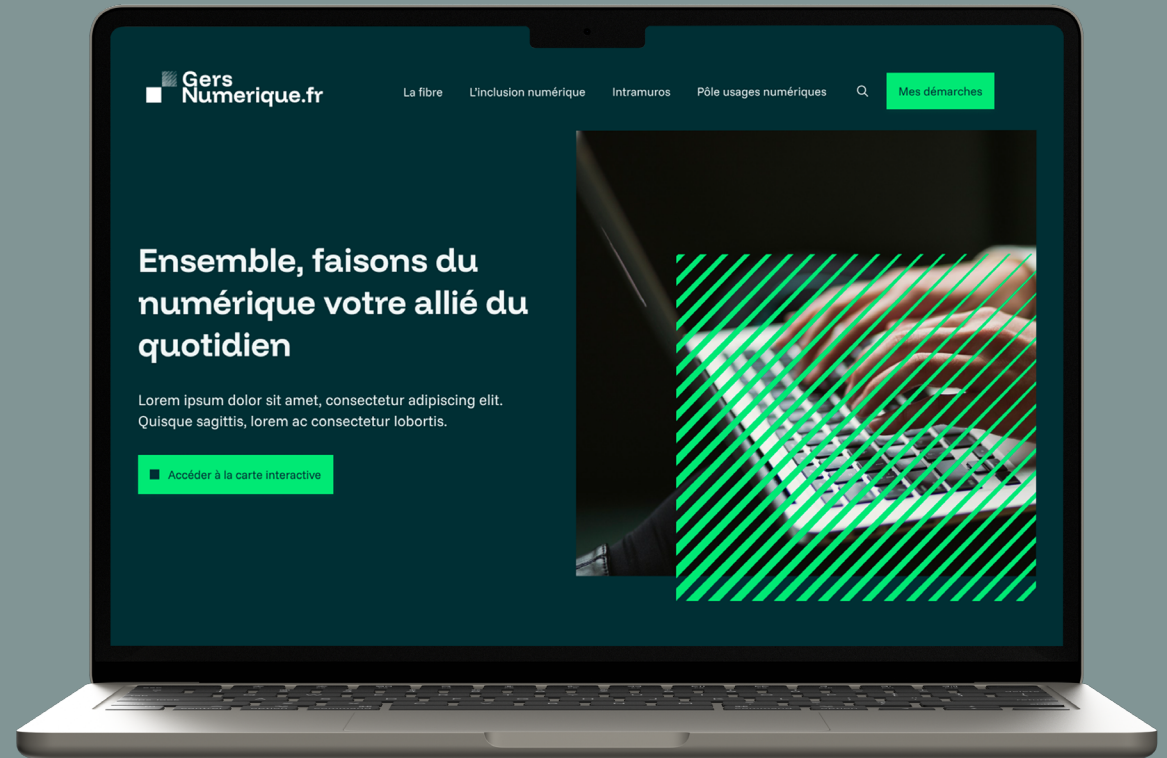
Gers Numerique.fr

La fibre L'inclusion numérique Intramuros Pôle usages numériques Mes démarches

Ensemble, faisons du numérique votre allié du quotidien

Lorem ipsum dolor sit amet, consectetur adipiscing elit. Quisque sagittis, lorem ac consectetur lobortis.

Accéder à la carte interactive